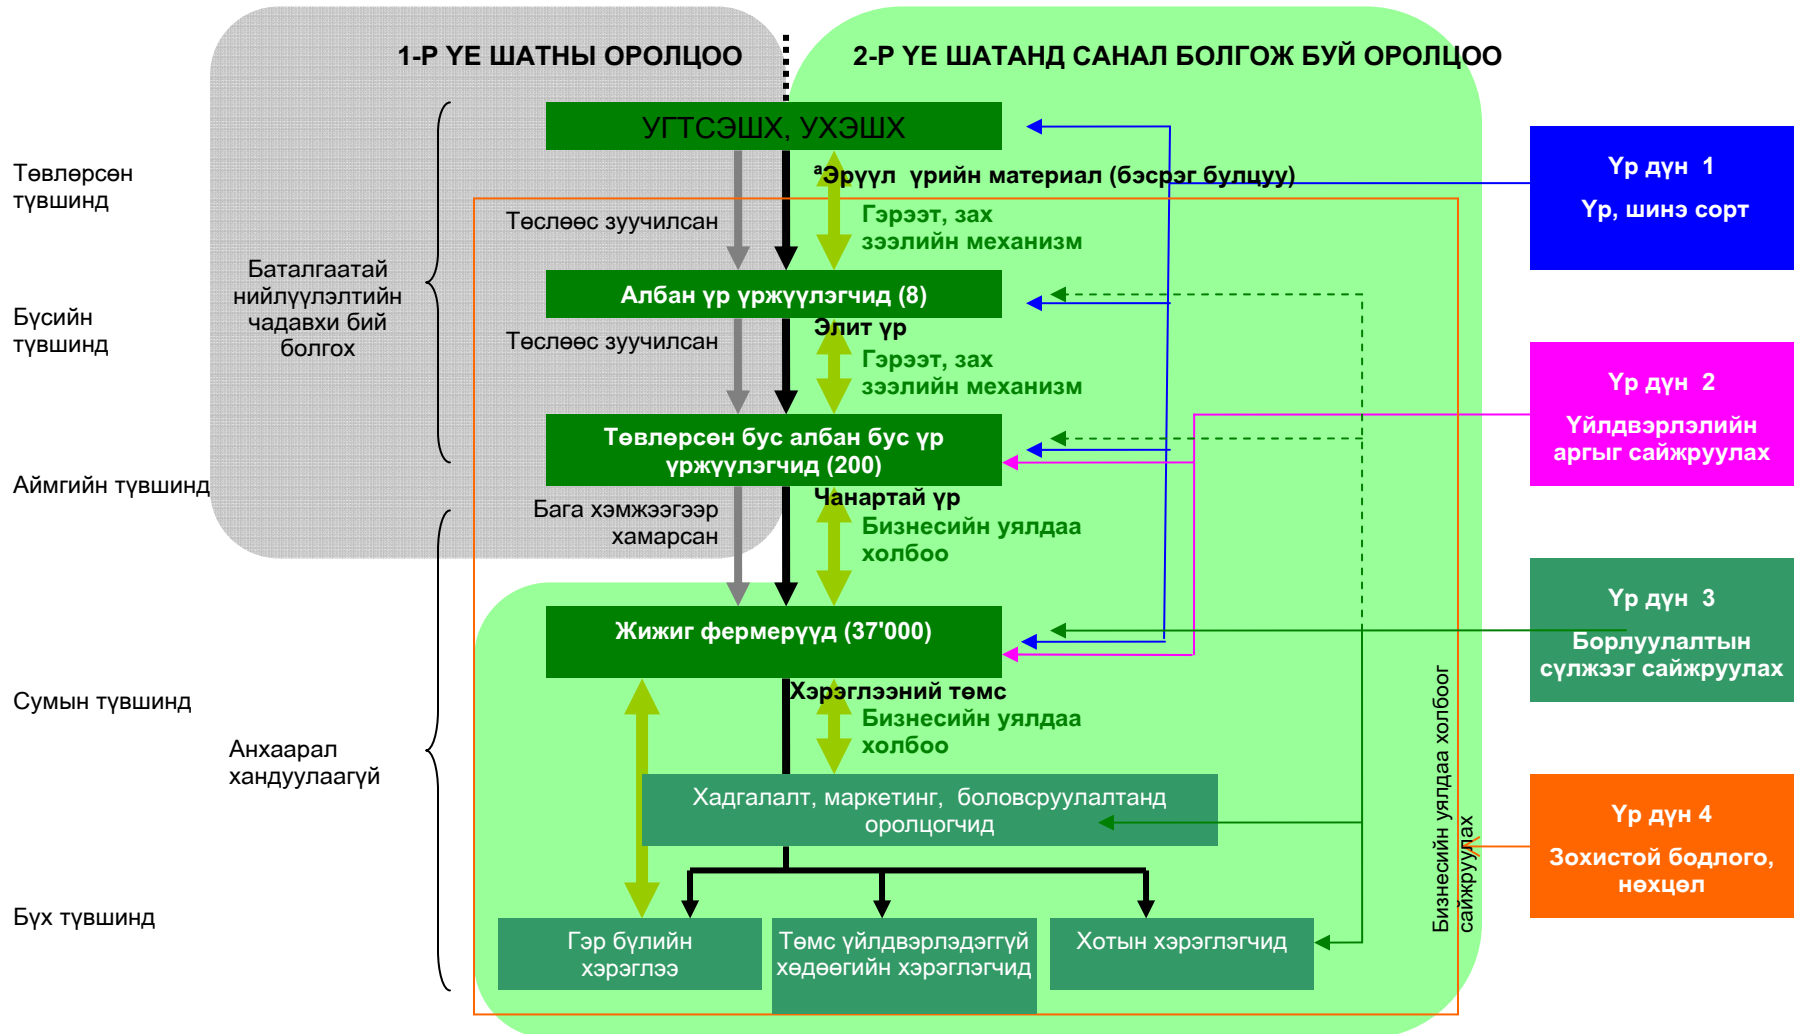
1-Р ҮЕ ШАТНЫ ОРОЛЦОО

2-Р ҮЕ ШАТАНД САНАЛ БОЛГОЖ БУЙ ОРОЛЦОО

Төвлөрсөн түвшинд

Бүсийн түвшинд

Аймгийн түвшинд

Сумын түвшинд

Бүх түвшинд

Баталгаатай нийлүүлэлтийн чадавхи бий болгох

Анхаарал хандуулаагүй

УГТСЭШХ, УХЭШХ

ªЭрүүл үрийн материал (бэсрэг булцуу)

Төсөөс зуучилсан

Гэрээт, зах зээлийн механизм

Албан үр үржүүлэгчид (8)

Элит үр

Төсөөс зуучилсан

Гэрээт, зах зээлийн механизм

Төвлөрсөн бус албан бус үр үржүүлэгчид (200)

Чанартай үр

Бага хэмжээгээр хамарсан

Бизнесийн уялдаа холбоо

Жижиг фермерүүд (37'000)

Хэрэглээний төмс

Бизнесийн уялдаа холбоо

Хадгалалт, маркетинг, боловсруулалтанд оролцогчид

Гэр бүлийн хэрэглээ

Төмс үйлдвэрлэдэггүй хөдөөгийн хэрэглэгчид

Хотын хэрэглэгчид

Бизнесийн уялдаа холбоог сайжруулах

Үр дүн 1
Үр, шинэ сорт

Үр дүн 2
Үйлдвэрлэлийн аргыг сайжруулах

Үр дүн 3
Борлуулалтын сүлжээг сайжруулах

Үр дүн 4
Зохистой бодлого, нөхцөл